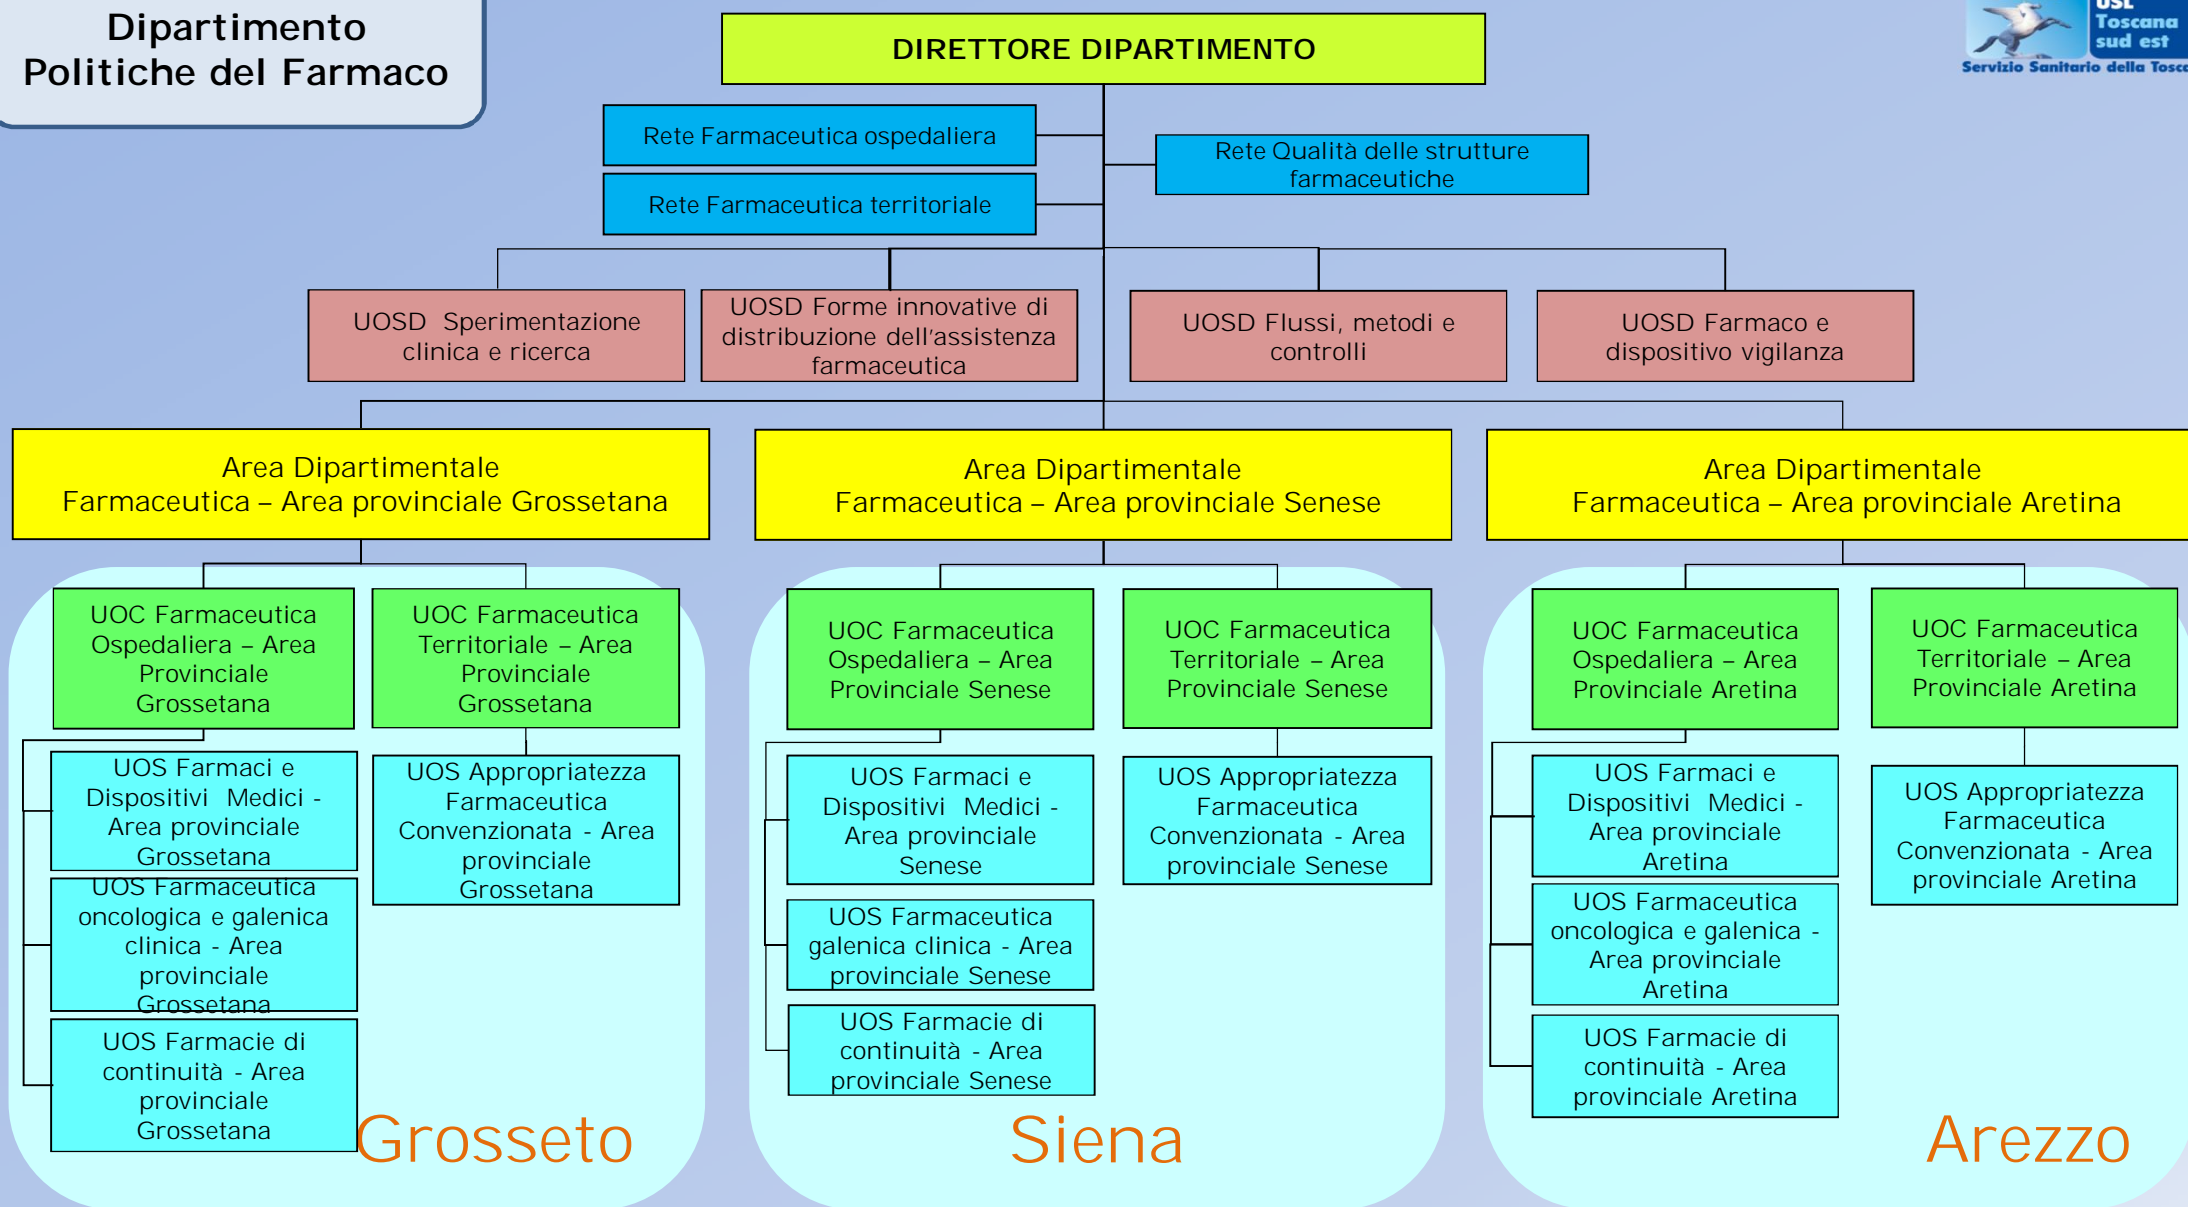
Dipartimento
Politiche del Farmaco

DIRETTORE DIPARTIMENTO

USL Toscana sud est
Servizio Sanitario della Tosc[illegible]

Rete Farmaceutica ospedaliera

Rete Farmaceutica territoriale

Rete Qualità delle strutture farmaceutiche

UOSD Sperimentazione clinica e ricerca

UOSD Forme innovative di distribuzione dell'assistenza farmaceutica

UOSD Flussi, metodi e controlli

UOSD Farmaco e dispositivo vigilanza

Area Dipartimentale Farmaceutica – Area provinciale Grossetana

Area Dipartimentale Farmaceutica – Area provinciale Senese

Area Dipartimentale Farmaceutica – Area provinciale Aretina

UOC Farmaceutica Ospedaliera – Area Provinciale Grossetana

UOC Farmaceutica Territoriale – Area Provinciale Grossetana

UOS Farmaci e Dispositivi Medici - Area provinciale Grossetana

UOS Farmaceutica oncologica e galenica clinica - Area provinciale Grossetana

UOS Farmacie di continuità - Area provinciale Grossetana

UOS Appropriatezza Farmaceutica Convenzionata - Area provinciale Grossetana

Grosseto

UOC Farmaceutica Ospedaliera – Area Provinciale Senese

UOC Farmaceutica Territoriale – Area Provinciale Senese

UOS Farmaci e Dispositivi Medici - Area provinciale Senese

UOS Farmaceutica galenica clinica - Area provinciale Senese

UOS Farmacie di continuità - Area provinciale Senese

UOS Appropriatezza Farmaceutica Convenzionata - Area provinciale Senese

Siena

UOC Farmaceutica Ospedaliera – Area Provinciale Aretina

UOC Farmaceutica Territoriale – Area Provinciale Aretina

UOS Farmaci e Dispositivi Medici - Area provinciale Aretina

UOS Farmaceutica oncologica e galenica - Area provinciale Aretina

UOS Farmacie di continuità - Area provinciale Aretina

UOS Appropriatezza Farmaceutica Convenzionata - Area provinciale Aretina

Arezzo